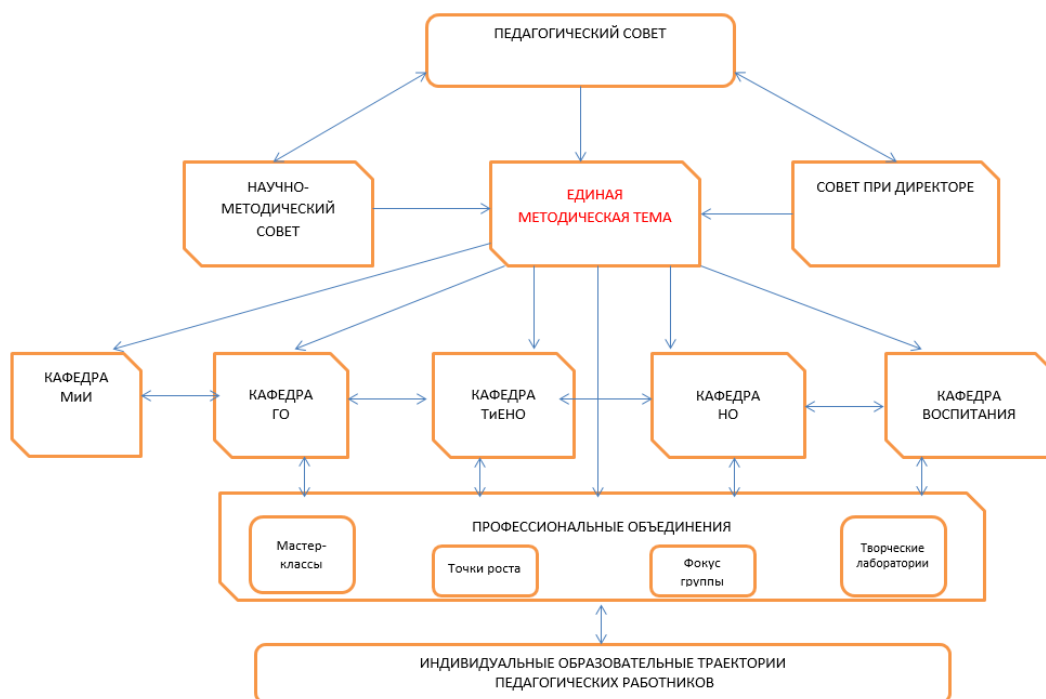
ПЕДАГОГИЧЕСКИЙ СОВЕТ

НАУЧНО-МЕТОДИЧЕСКИЙ СОВЕТ

ЕДИНАЯ МЕТОДИЧЕСКАЯ ТЕМА

СОВЕТ ПРИ ДИРЕКТОРЕ

КАФЕДРА МиИ

КАФЕДРА ГО

КАФЕДРА ТиЕНО

КАФЕДРА НО

КАФЕДРА ВОСПИТАНИЯ

ПРОФЕССИОНАЛЬНЫЕ ОБЪЕДИНЕНИЯ

Мастер-классы

Точки роста

Фокус группы

Творческие лаборатории

ИНДИВИДУАЛЬНЫЕ ОБРАЗОВАТЕЛЬНЫЕ ТРАЕКТОРИИ ПЕДАГОГИЧЕСКИХ РАБОТНИКОВ